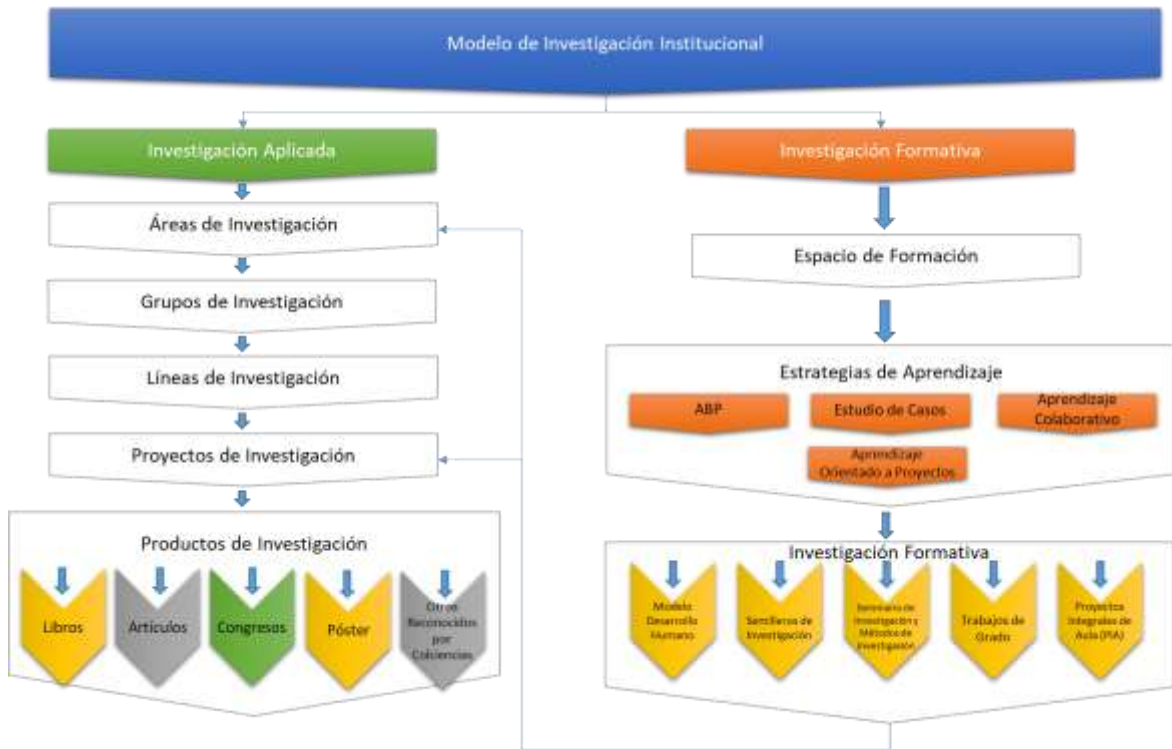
Modelo de Investigación Institucional

Investigación Aplicada

Áreas de Investigación

Grupos de Investigación

Líneas de Investigación

Proyectos de Investigación

Productos de Investigación

Libros

Artículos

Congresos

Póster

Otros Reconocidos por Colciencias

Investigación Formativa

Espacio de Formación

Estrategias de Aprendizaje

ABP

Estudio de Casos

Aprendizaje Colaborativo

Aprendizaje Orientado a Proyectos

Investigación Formativa

Modelo Desarrollo Humano

Semilleros de Investigación

Seminario de Investigación y Métodos de Investigación

Trabajos de Grado

Proyectos Integrales de Aula (PIA)